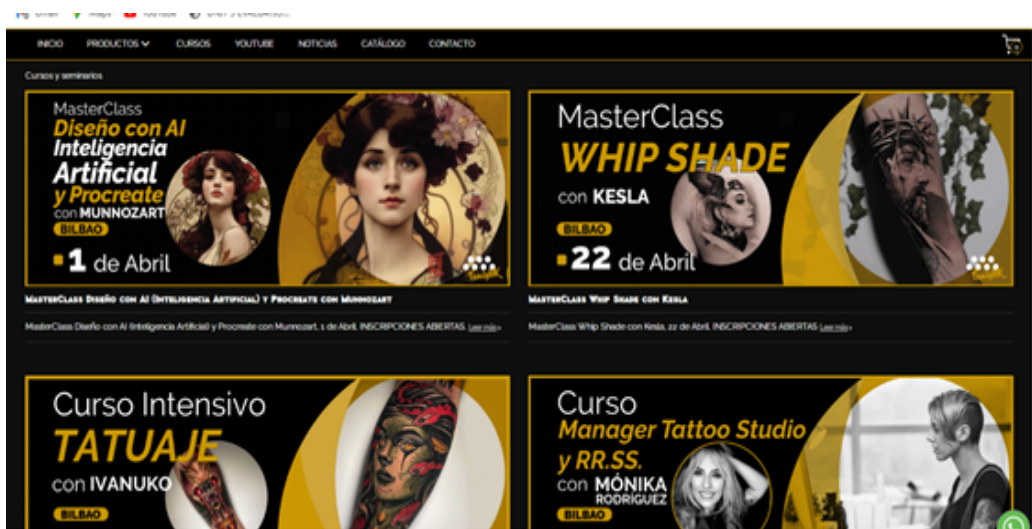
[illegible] Maps YouTube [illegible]

INICIO PRODUCTOS CURSOS YOUTUBE NOTICIAS CATÁLOGO CONTACTO

Cursos y seminarios

MasterClass
Diseño con AI
Inteligencia Artificial y Procreate
con MUNNOZART
BILBAO
1 de Abril

MasterClass Diseño con AI (Inteligencia Artificial) y Procreate con Munnozart

MasterClass Diseño con AI (Inteligencia Artificial) y Procreate con Munnozart, 1 de Abril. INSCRIPCIONES ABIERTAS. Leer más »

MasterClass
WHIP SHADE
con KESLA
BILBAO
22 de Abril

MasterClass Whip Shade con Kesla

MasterClass Whip Shade con Kesla, 22 de Abril. INSCRIPCIONES ABIERTAS. Leer más »

Curso Intensivo
TATUAJE
con IVANUKO
BILBAO

Curso
Manager Tattoo Studio y RR.SS.
con MÓNIKA RODRÍGUEZ
BILBAO